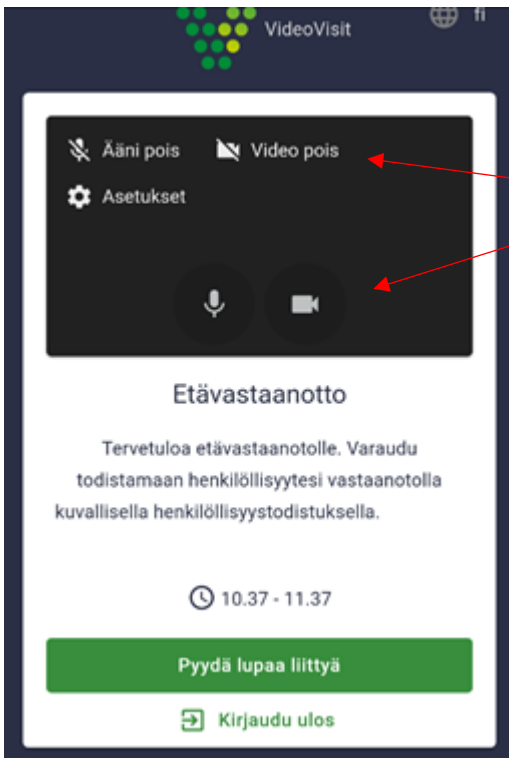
VideoVisit

fi

Ääni pois

Video pois

Asetukset

Etävastaanotto

Tervetuloa etävastaanotolle. Varaudu todistamaan henkilöllisyytesi vastaanotolla kuvallisella henkilöllisyystodistuksella.

10.37 - 11.37

Pyydä lupaa liittyä

Kirjaudu ulos